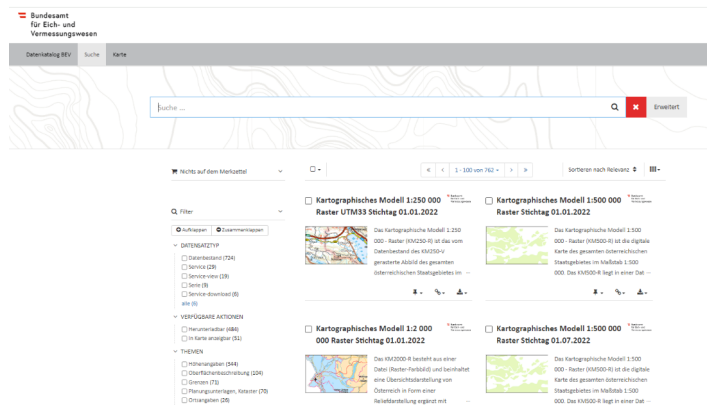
Bundesamt
für Eich- und
Vermessungswesen

Datenkatalog BEV Suche Karte

Suche ...

Erweitert

Nichts auf dem Merkzettel

1 - 100 von 762

Sortieren nach Relevanz

Filter

Aufklappen Zusammenklappen

DATENSATZTYP

Datenbestand (724)
Service (29)
Service-view (19)
Serie (9)
Service-download (8)
alle (6)

VERFÜGBARE AKTIONEN

Herunterladbar (486)
In Karte anzeigbar (51)

THEMEN

Höhenangaben (544)
Oberflächenbeschreibung (104)
Grenzen (73)
Planungsunterlagen, Kataster (70)
Ortsangaben (26)

Kartographisches Modell 1:250 000 Raster UTM33 Stichtag 01.01.2022

Das Kartographische Modell 1:250 000 - Raster (KM250-R) ist das vom Datenbestand des KM250-V gerasterte Abbild des gesamten österreichischen Staatsgebietes im ...

Kartographisches Modell 1:500 000 Raster Stichtag 01.01.2022

Das Kartographische Modell 1:500 000 - Raster (KM500-R) ist die digitale Karte des gesamten österreichischen Staatsgebietes im Maßstab 1:500 000. Das KM500-R liegt in einer Dat ...

Kartographisches Modell 1:2 000 000 Raster Stichtag 01.01.2022

Das KM2000-R besteht aus einer Datei (Raster-Farbbild) und beinhaltet eine Übersichtsdarstellung von Österreich in Form einer Reliefdarstellung ergänzt mit ...

Kartographisches Modell 1:500 000 Raster Stichtag 01.07.2022

Das Kartographische Modell 1:500 000 - Raster (KM500-R) ist die digitale Karte des gesamten österreichischen Staatsgebietes im Maßstab 1:500 000. Das KM500-R liegt in einer Dat ...